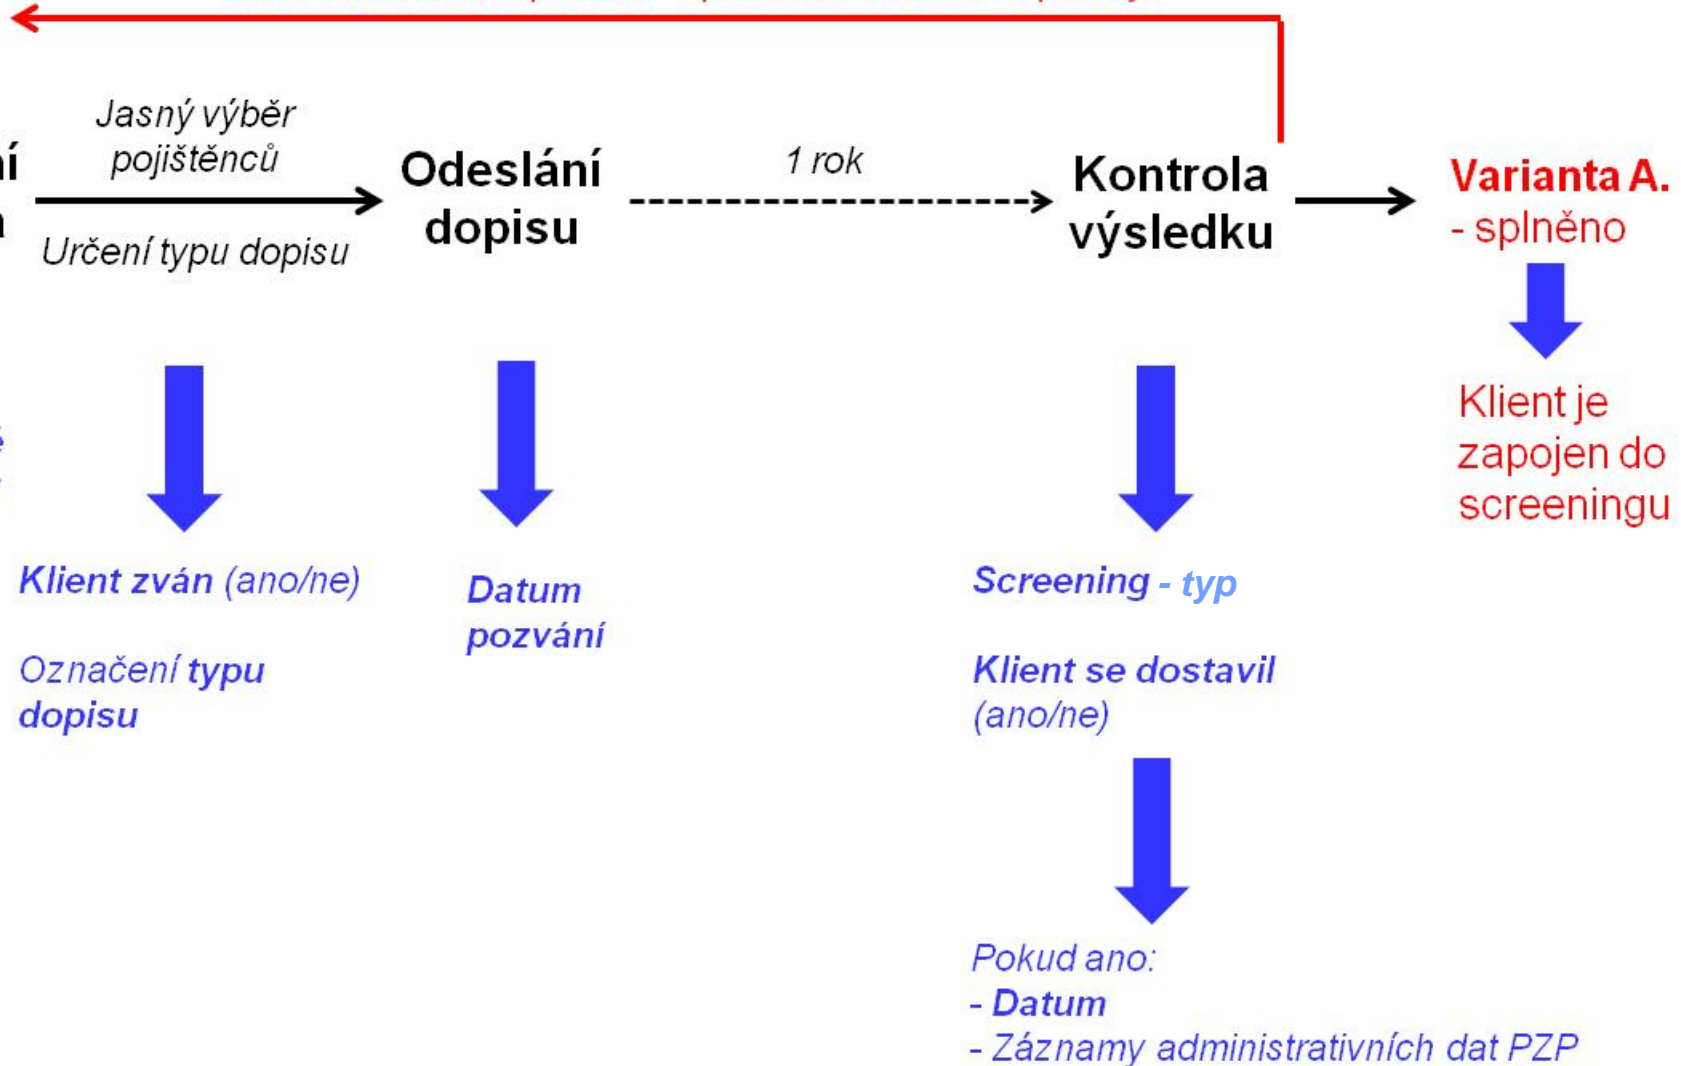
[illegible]

í
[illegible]

Jasný výběr pojištěnců

Určení typu dopisu

Odeslání dopisu

1 rok

Kontrola výsledku

Varianta A.
- splněno

Klient je zapojen do screeningu

Klient zván (ano/ne)

Označení typu dopisu

Datum pozvání

Screening - typ

Klient se dostavil (ano/ne)

Pokud ano:
- Datum
- Záznamy administrativních dat PZP